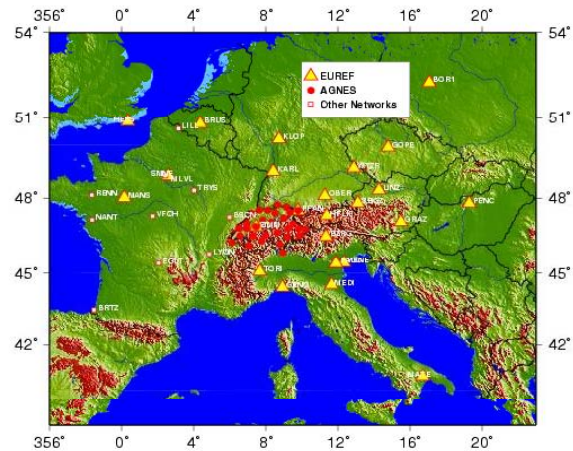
356° 0° 4° 8° 12° 16° 20°

54° 54°

51° 51°

48° 48°

45° 45°

42° 42°

356° 0° 4° 8° 12° 16° 20°

EUREF
AGNES
Other Networks

BOR1
HERS
LILL
BRUS
KLOP
GOPE
SMNE
MLVL
KARL
WTZR
RENN
MANS
TRYS
OBER
LINZ
PENC
NANT
VFCH
BSCN
PFAN
HFLK
SBGZ
GRAZ
ZIMM
BZRG
EGLT
LYON
TORI
UPAD
MEDI
GENO
BRTZ
MATE